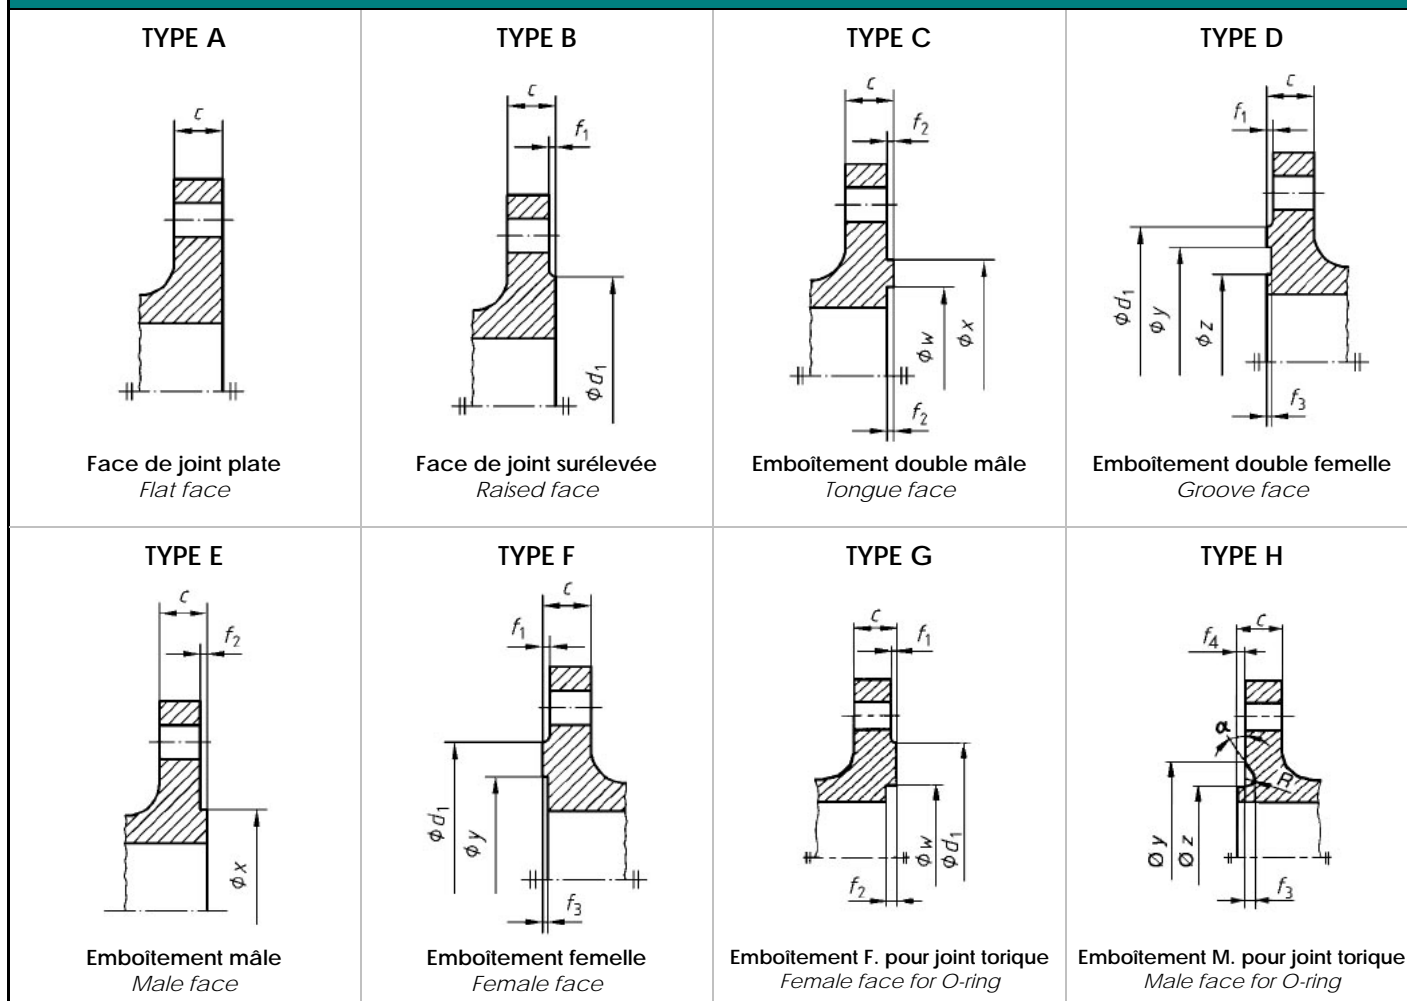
| TYPE A | TYPE B | TYPE C | TYPE D |
|---|---|---|---|
| $c$ | $c$ $f_1$ $\phi d_1$ | $c$ $f_2$ $\phi w$ $\phi x$ $f_2$ | $c$ $f_1$ $\phi d_1$ $\phi y$ $\phi z$ $f_3$ |
| **Face de joint plate** *Flat face* | **Face de joint surélevée** *Raised face* | **Emboîtement double mâle** *Tongue face* | **Emboîtement double femelle** *Groove face* |
| **TYPE E** | **TYPE F** | **TYPE G** | **TYPE H** |
| $c$ $f_2$ $\phi x$ | $c$ $f_1$ $\phi d_1$ $\phi y$ $f_3$ | $c$ $f_1$ $f_2$ $\phi w$ $\phi d_1$ | $f_4$ $c$ $\alpha$ $R$ $\varnothing y$ $\varnothing z$ $f_3$ |
| **Emboîtement mâle** *Male face* | **Emboîtement femelle** *Female face* | **Emboîtement F. pour joint torique** *Female face for O-ring* | **Emboîtement M. pour joint torique** *Male face for O-ring* |